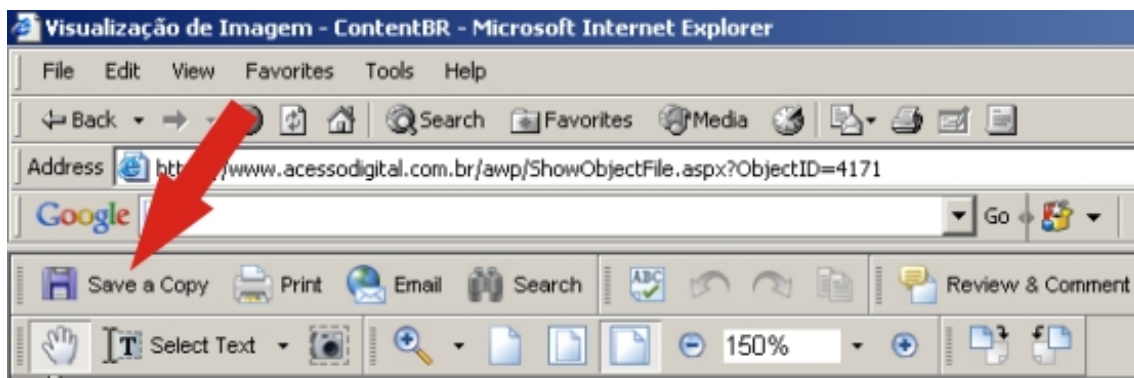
Visualização de Imagem - ContentBR - Microsoft Internet Explorer

File Edit View Favorites Tools Help

Back Search Favorites Media

Address http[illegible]www.acessodigital.com.br/awp/ShowObjectFile.aspx?ObjectID=4171

Google Go

Save a Copy Print Email Search Review & Comment

Select Text 150%